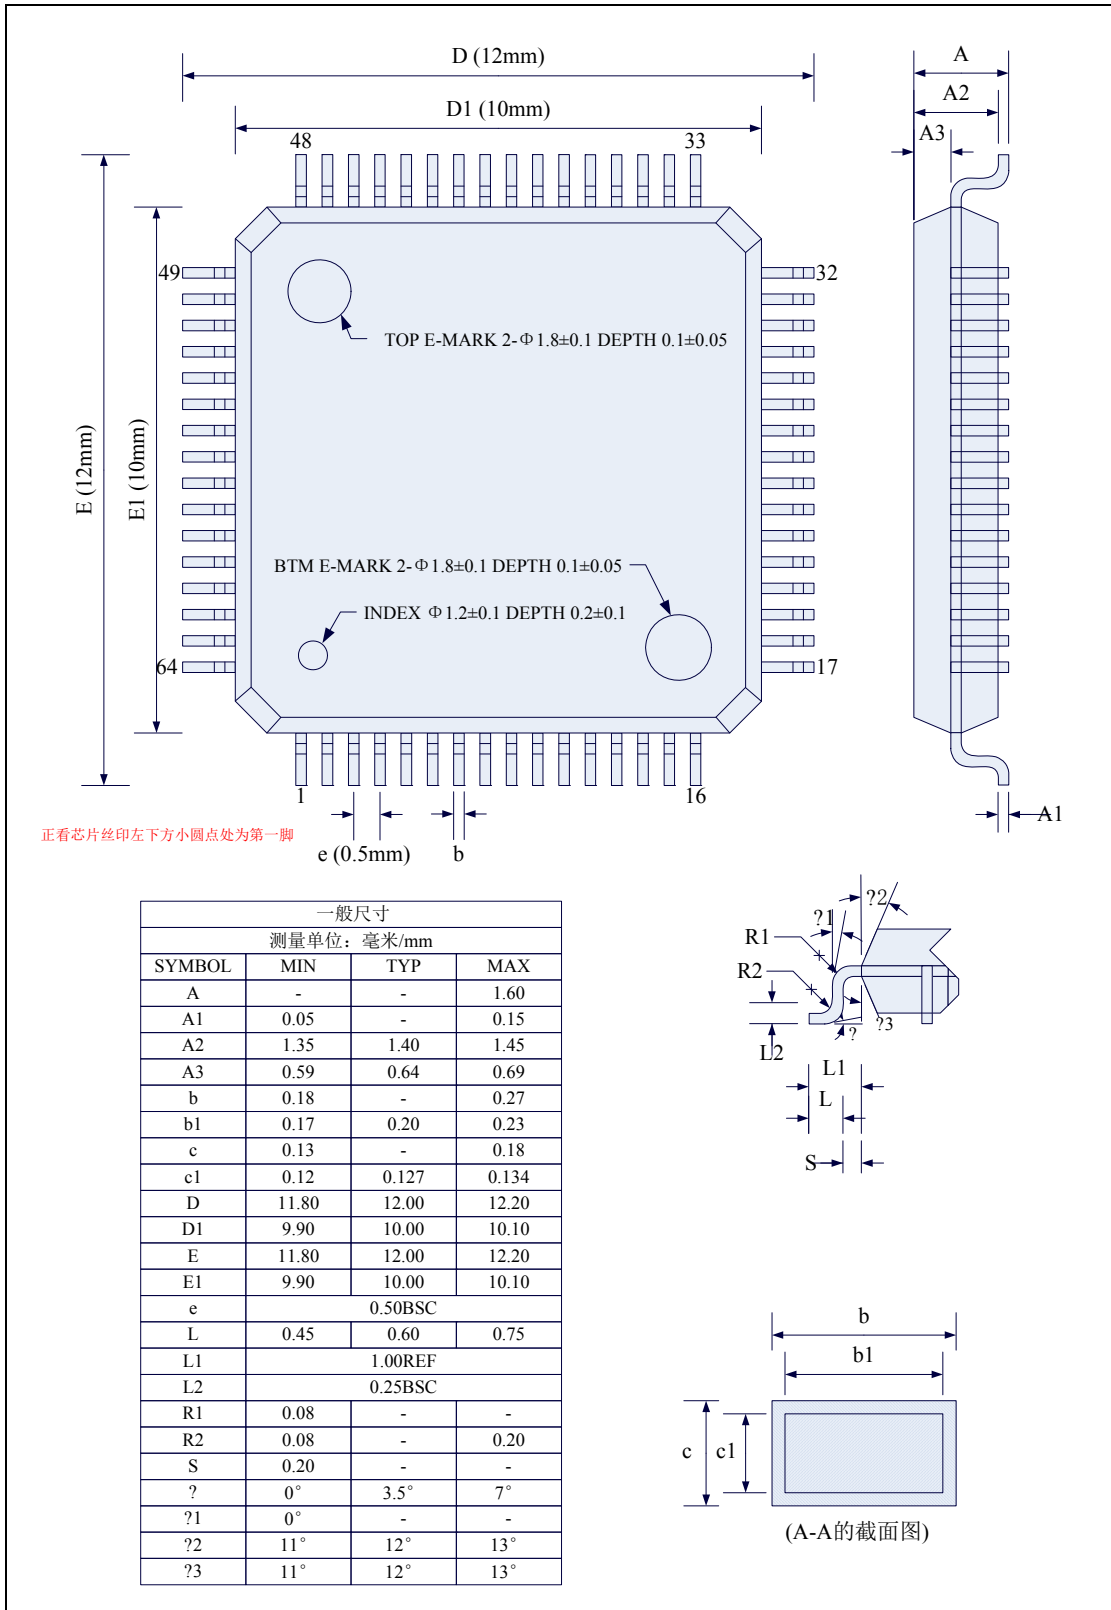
D (12mm)

D1 (10mm)

48

33

49

32

TOP E-MARK 2-Φ1.8±0.1 DEPTH 0.1±0.05

E (12mm)

E1 (10mm)

BTM E-MARK 2-Φ1.8±0.1 DEPTH 0.1±0.05

INDEX Φ1.2±0.1 DEPTH 0.2±0.1

64

17

1

16

正看芯片丝印左下方小圆点处为第一脚

e (0.5mm)

b

A

A2

A3

A1

| 一般尺寸 | | | |
|---|---|---|---|
| 测量单位：毫米/mm | | | |
| SYMBOL | MIN | TYP | MAX |
| A | - | - | 1.60 |
| A1 | 0.05 | - | 0.15 |
| A2 | 1.35 | 1.40 | 1.45 |
| A3 | 0.59 | 0.64 | 0.69 |
| b | 0.18 | - | 0.27 |
| b1 | 0.17 | 0.20 | 0.23 |
| c | 0.13 | - | 0.18 |
| c1 | 0.12 | 0.127 | 0.134 |
| D | 11.80 | 12.00 | 12.20 |
| D1 | 9.90 | 10.00 | 10.10 |
| E | 11.80 | 12.00 | 12.20 |
| E1 | 9.90 | 10.00 | 10.10 |
| e | 0.50BSC | | |
| L | 0.45 | 0.60 | 0.75 |
| L1 | 1.00REF | | |
| L2 | 0.25BSC | | |
| R1 | 0.08 | - | - |
| R2 | 0.08 | - | 0.20 |
| S | 0.20 | - | - |
| ? | 0° | 3.5° | 7° |
| ?1 | 0° | - | - |
| ?2 | 11° | 12° | 13° |
| ?3 | 11° | 12° | 13° |

R1

R2

?1

?2

?3

?

L2

L1

L

S

b

b1

c

c1

(A-A的截面图)